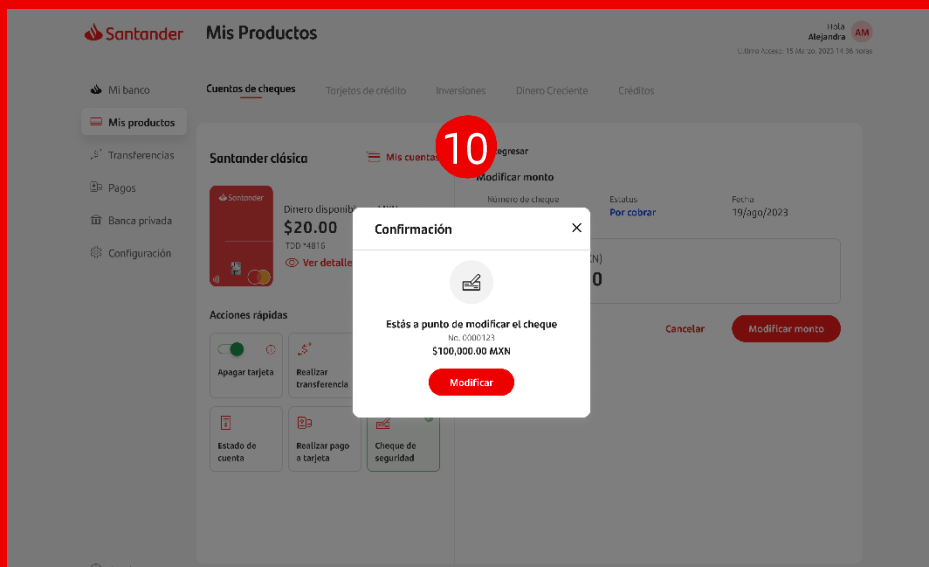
Santander Mis Productos

Hola Alejandra AM
Último Acceso: 15 Marzo 2023 14:36 horas

Mi banco
Mis productos
Transferencias
Pagos
Banca privada
Configuración

Cuentas de cheques Tarjetas de crédito Inversiones Dinero Creciente Créditos

Santander clásica
Mis cuentas

10

Regresar
Modificar monto

Santander
Dinero disponible MXN
$20.00
TDD *4816
Ver detalle

Número de cheque
Estatus
Por cobrar
Fecha
19/ago/2023

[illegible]N)
0

Cancelar
Modificar monto

Acciones rápidas
Apagar tarjeta
Realizar transferencia
Estado de cuenta
Realizar pago a tarjeta
Cheque de seguridad

Confirmación
Estás a punto de modificar el cheque
No. 0000123
$100,000.00 MXN
Modificar